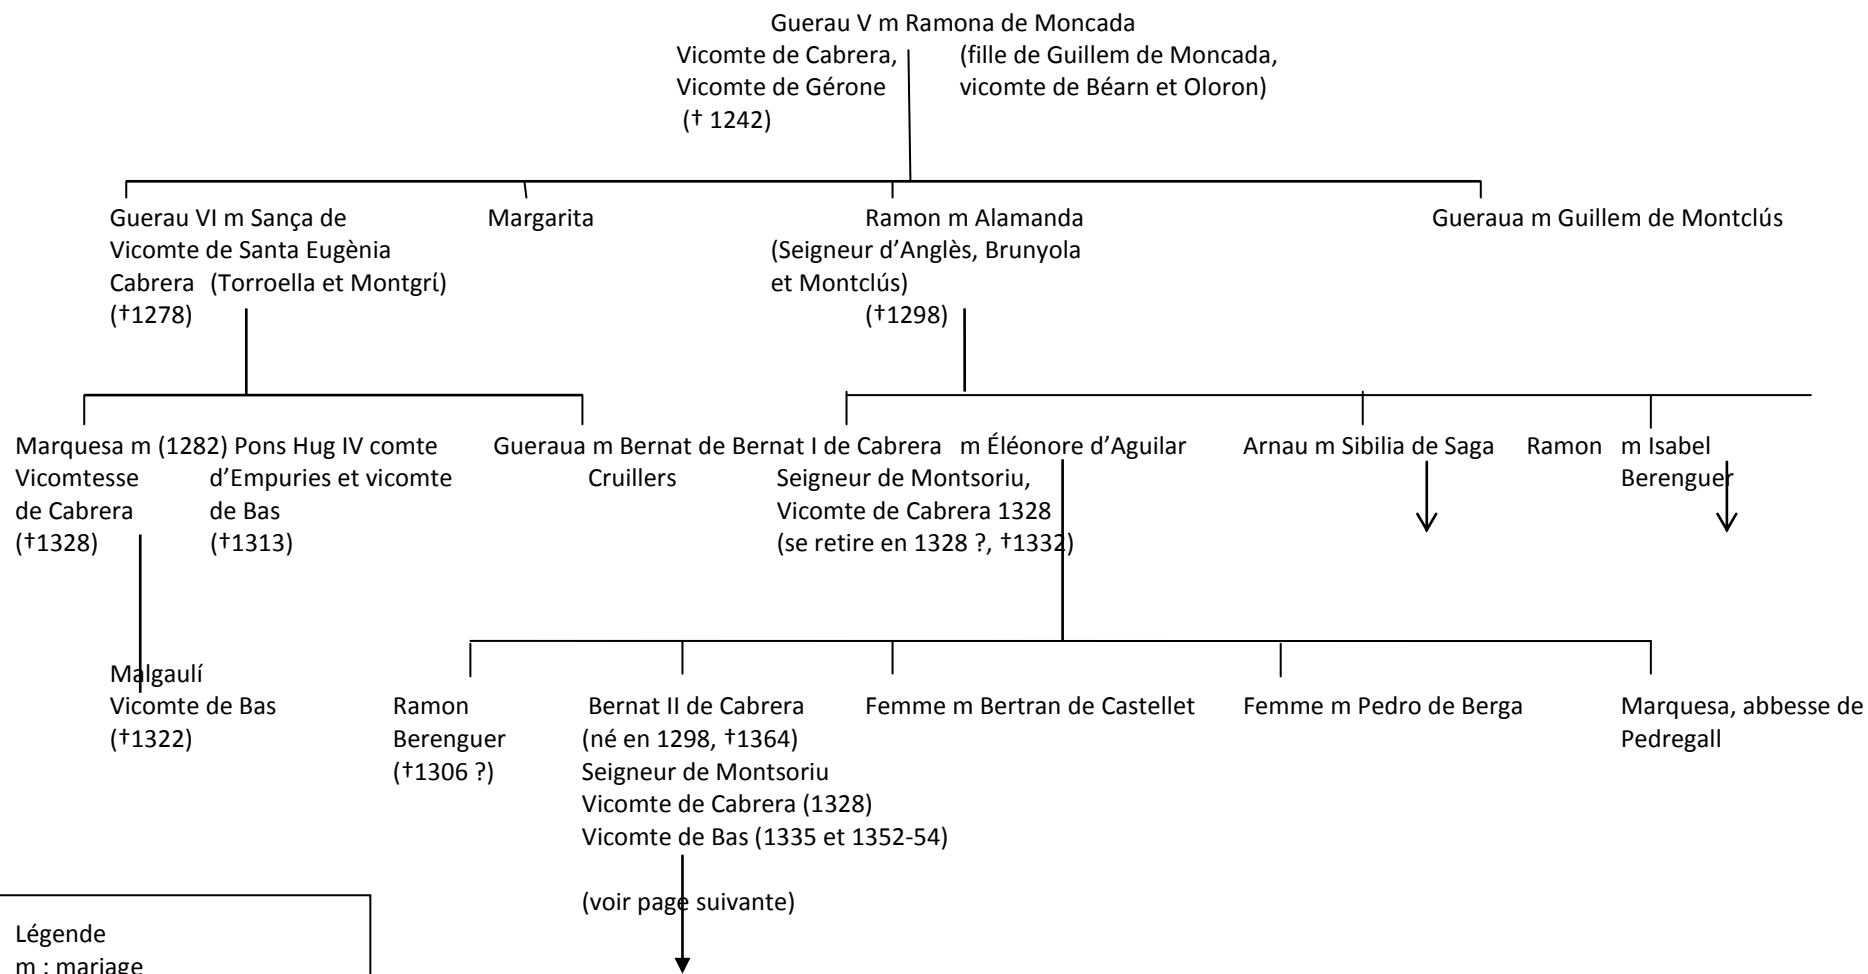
Guerau V m Ramona de Moncada
Vicomte de Cabrera, Vicomte de Gérone († 1242)
(fille de Guillem de Moncada, vicomte de Béarn et Oloron)

Guerau VI m Sança de Santa Eugènia
Vicomte de Cabrera (†1278)
(Torroella et Montgrí)

Margarita

Ramon m Alamanda
(Seigneur d'Anglès, Brunyola et Montclús)
(†1298)

Gueraua m Guillem de Montclús

Marquesa m (1282) Pons Hug IV comte d'Empuries et vicomte de Bas
Vicomtesse de Cabrera (†1328)
(†1313)

Gueraua m Bernat de Cruillers

Bernat I de Cabrera m Éléonore d'Aguilar
Seigneur de Montsoriu,
Vicomte de Cabrera 1328
(se retire en 1328 ?, †1332)

Arnau m Sibilia de Saga

Ramon m Isabel Berenguer

Malgaulí
Vicomte de Bas
(†1322)

Ramon Berenguer
(†1306 ?)

Bernat II de Cabrera
(né en 1298, †1364)
Seigneur de Montsoriu
Vicomte de Cabrera (1328)
Vicomte de Bas (1335 et 1352-54)

(voir page suivante)

Femme m Bertran de Castellet

Femme m Pedro de Berga

Marquesa, abbesse de Pedregall

Légende
m : mariage